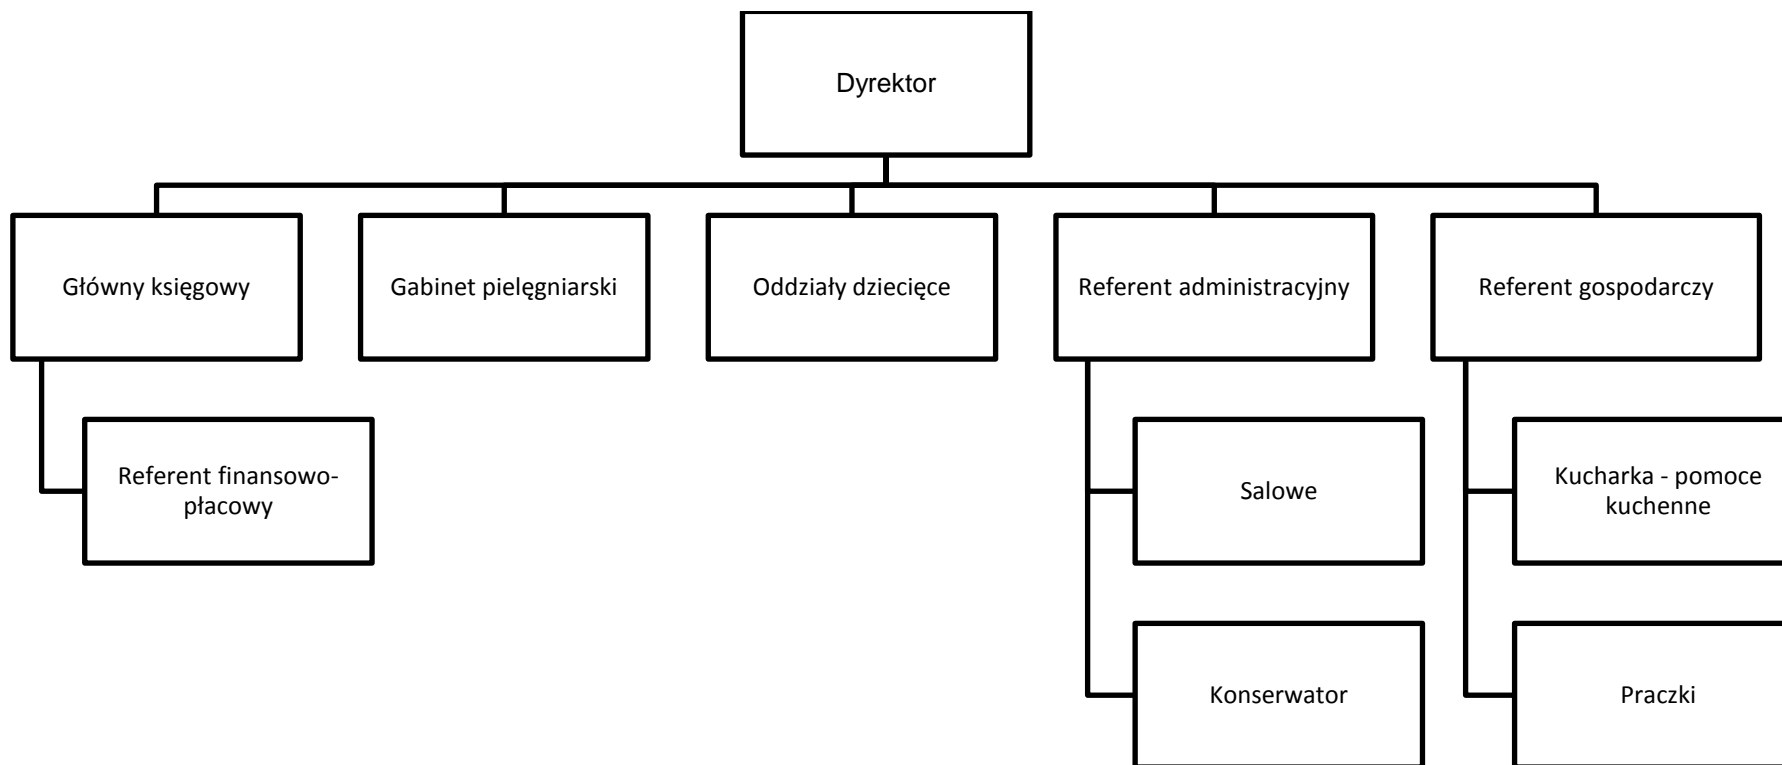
Dyrektor

Główny księgowy

Gabinet pielęgniarski

Oddziały dziecięce

Referent administracyjny

Referent gospodarczy

Referent finansowo-płacowy

Salowe

Konserwator

Kucharka - pomoce kuchenne

Praczki